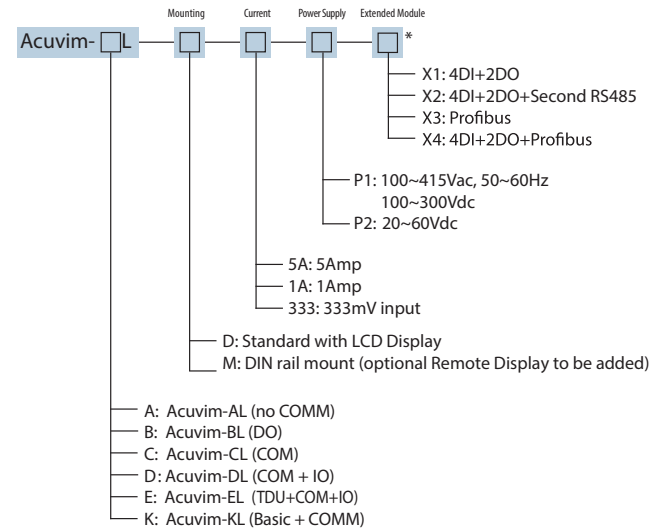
Mounting Current Power Supply Extended Module

Acuvim- L *

X1: 4DI+2DO
X2: 4DI+2DO+Second RS485
X3: Profibus
X4: 4DI+2DO+Profibus

P1: 100~415Vac, 50~60Hz
100~300Vdc
P2: 20~60Vdc

5A: 5Amp
1A: 1Amp
333: 333mV input

D: Standard with LCD Display
M: DIN rail mount (optional Remote Display to be added)

A: Acuvim-AL (no COMM)
B: Acuvim-BL (DO)
C: Acuvim-CL (COM)
D: Acuvim-DL (COM + IO)
E: Acuvim-EL (TDU+COM+IO)
K: Acuvim-KL (Basic + COMM)